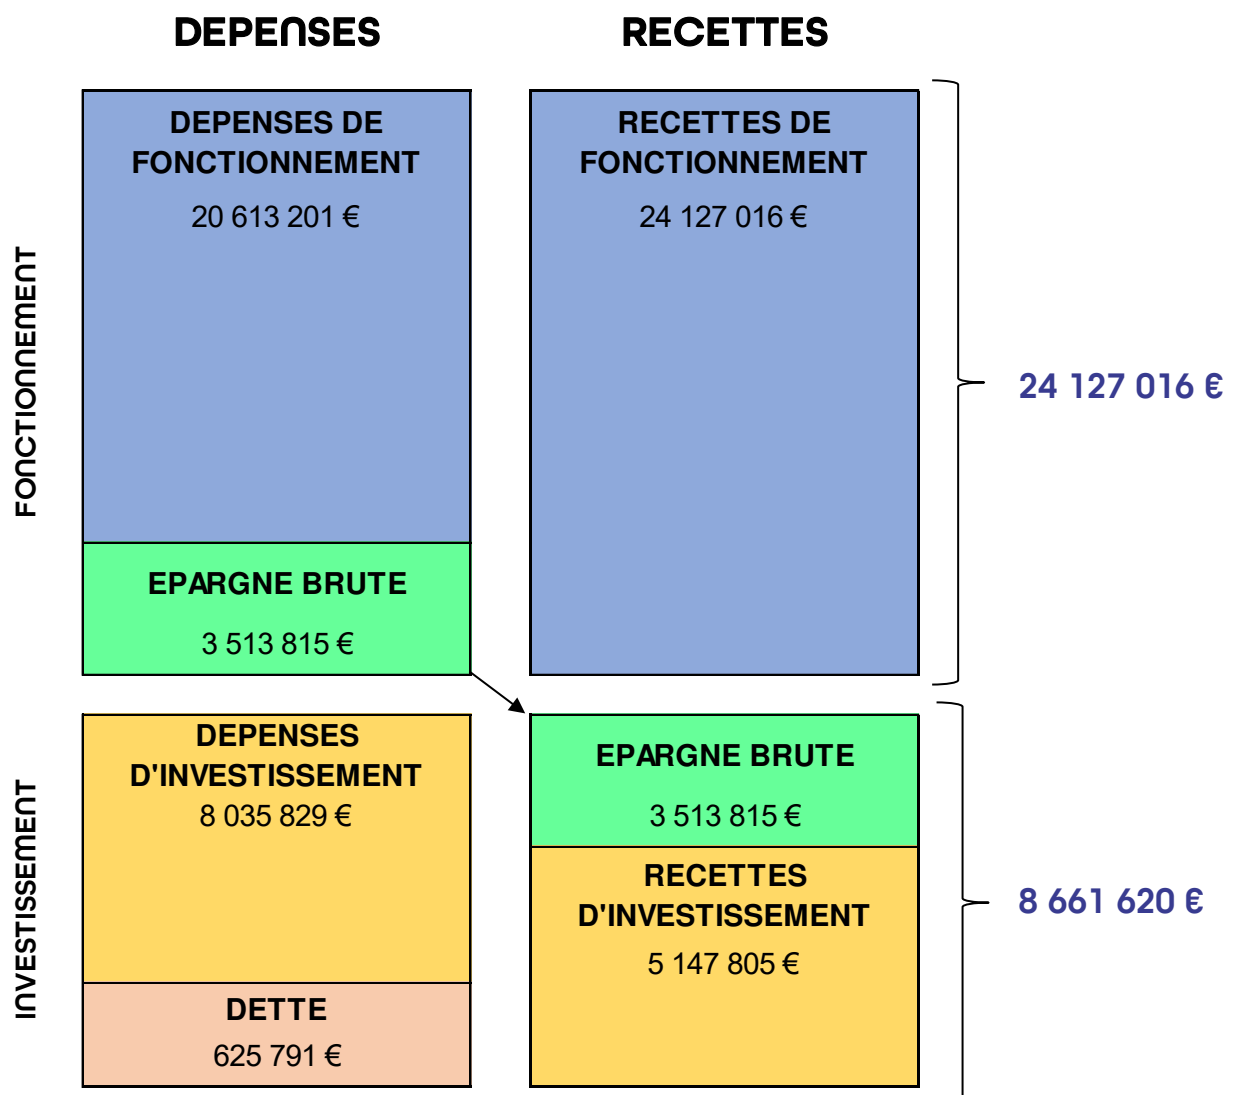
DEPENSES

RECETTES

FONCTIONNEMENT

DEPENSES DE FONCTIONNEMENT
20 613 201 €

EPARGNE BRUTE
3 513 815 €

RECETTES DE FONCTIONNEMENT
24 127 016 €

24 127 016 €

INVESTISSEMENT

DEPENSES D'INVESTISSEMENT
8 035 829 €

DETTE
625 791 €

EPARGNE BRUTE
3 513 815 €

RECETTES D'INVESTISSEMENT
5 147 805 €

8 661 620 €